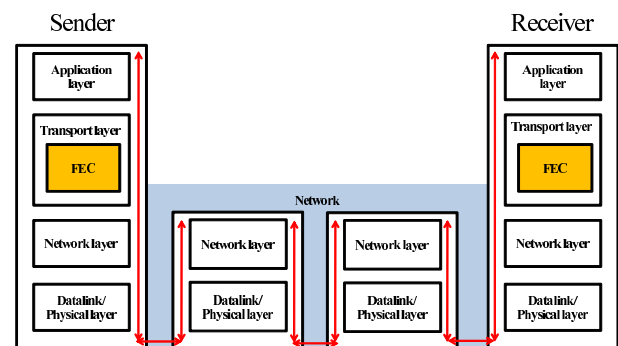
Sender

Application layer

Transport layer

FEC

Network layer

Datalink/ Physical layer

Network

Network layer

Datalink/ Physical layer

Network layer

Datalink/ Physical layer

Receiver

Application layer

Transport layer

FEC

Network layer

Datalink/ Physical layer